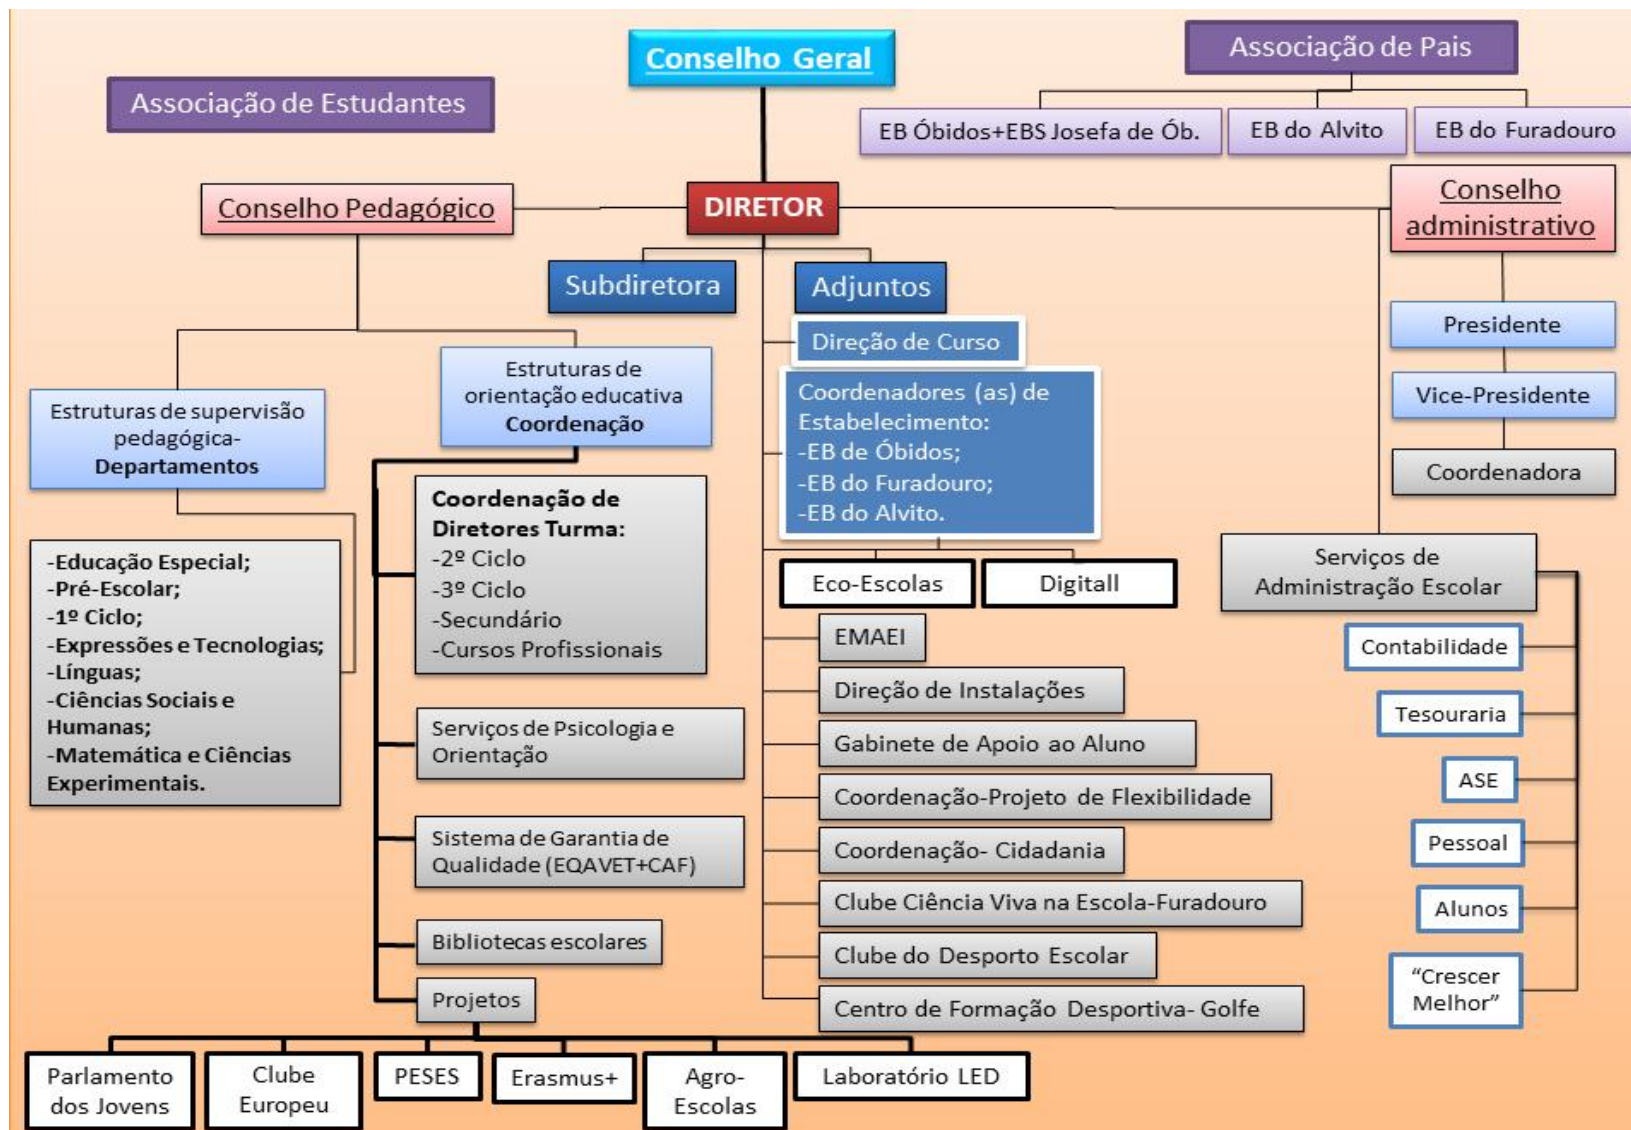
Conselho Geral

Associação de Pais

EB Óbidos+EBS Josefa de Ób.

EB do Alvito

EB do Furadouro

Associação de Estudantes

Conselho Pedagógico

DIRETOR

Conselho administrativo

Subdiretora

Adjuntos

Direção de Curso

Coordenadores (as) de Estabelecimento:
-EB de Óbidos;
-EB do Furadouro;
-EB do Alvito.

Presidente

Vice-Presidente

Coordenadora

Estruturas de supervisão pedagógica-
Departamentos

Estruturas de orientação educativa
Coordenação

-Educação Especial;
-Pré-Escolar;
-1º Ciclo;
-Expressões e Tecnologias;
-Línguas;
-Ciências Sociais e Humanas;
-Matemática e Ciências Experimentais.

Coordenação de Diretores Turma:
-2º Ciclo
-3º Ciclo
-Secundário
-Cursos Profissionais

Eco-Escolas

Digitall

Serviços de Administração Escolar

EMAEI

Direção de Instalações

Gabinete de Apoio ao Aluno

Coordenação-Projeto de Flexibilidade

Coordenação- Cidadania

Clube Ciência Viva na Escola-Furadouro

Clube do Desporto Escolar

Centro de Formação Desportiva- Golfe

Contabilidade

Tesouraria

ASE

Pessoal

Alunos

"Crescer Melhor"

Serviços de Psicologia e Orientação

Sistema de Garantia de Qualidade (EQAVET+CAF)

Bibliotecas escolares

Projetos

Parlamento dos Jovens

Clube Europeu

PESES

Erasmus+

Agro-Escolas

Laboratório LED